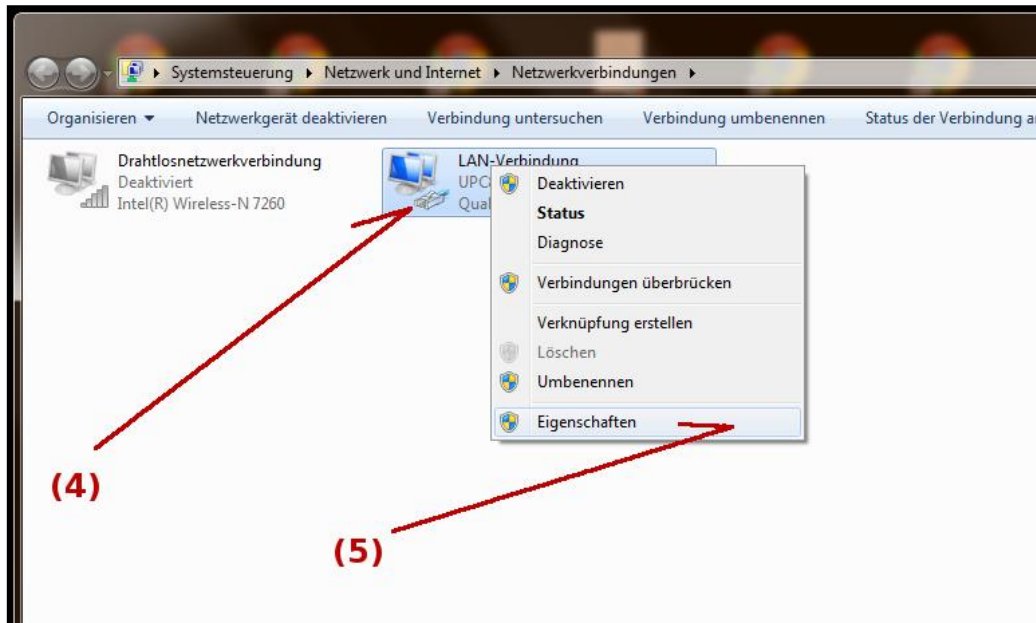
▸ Systemsteuerung ▸ Netzwerk und Internet ▸ Netzwerkverbindungen ▸

Organisieren ▾ Netzwerkgerät deaktivieren Verbindung untersuchen Verbindung umbenennen Status der Verbindung a

Drahtlosnetzwerkverbindung
Deaktiviert
Intel(R) Wireless-N 7260

LAN-Verbindung
UPC
Qual

Deaktivieren
Status
Diagnose
Verbindungen überbrücken
Verknüpfung erstellen
Löschen
Umbenennen
Eigenschaften

(4)

(5)